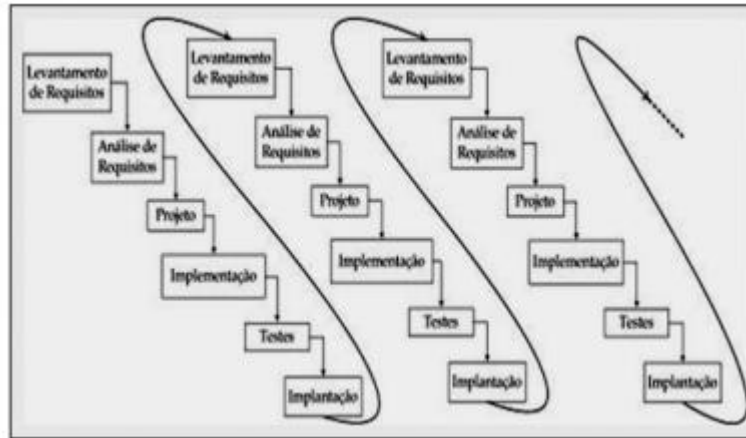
Levantamento de Requisitos

Análise de Requisitos

Projeto

Implementação

Testes

Implantação

Levantamento de Requisitos

Análise de Requisitos

Projeto

Implementação

Testes

Implantação

Levantamento de Requisitos

Análise de Requisitos

Projeto

Implementação

Testes

Implantação